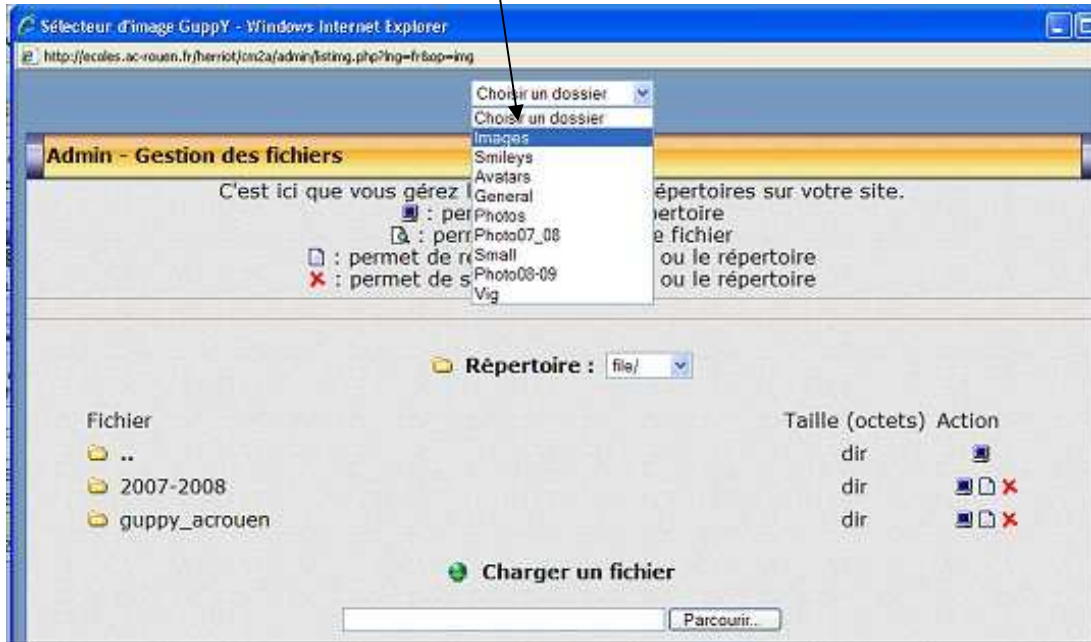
Sélecteur d'image GuppY - Windows Internet Explorer

http://ecoles.ac-rouen.fr/herriot/cm2a/admin/listimg.php?lng=fr&op=img

Choisir un dossier

Choisir un dossier
Images
Smileys
Avatars
General
Photos
Photo07_08
Small
Photo08-09
Vig

Admin - Gestion des fichiers

C'est ici que vous gérez l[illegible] répertoires sur votre site.
: per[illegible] pertoire
: per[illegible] e fichier
: permet de r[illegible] ou le répertoire
: permet de s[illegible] ou le répertoire

Répertoire : file/

| Fichier | Taille (octets) | Action |
|---|---|---|
| .. | dir | |
| 2007-2008 | dir | |
| guppy_acrouen | dir | |

Charger un fichier

Parcourir...